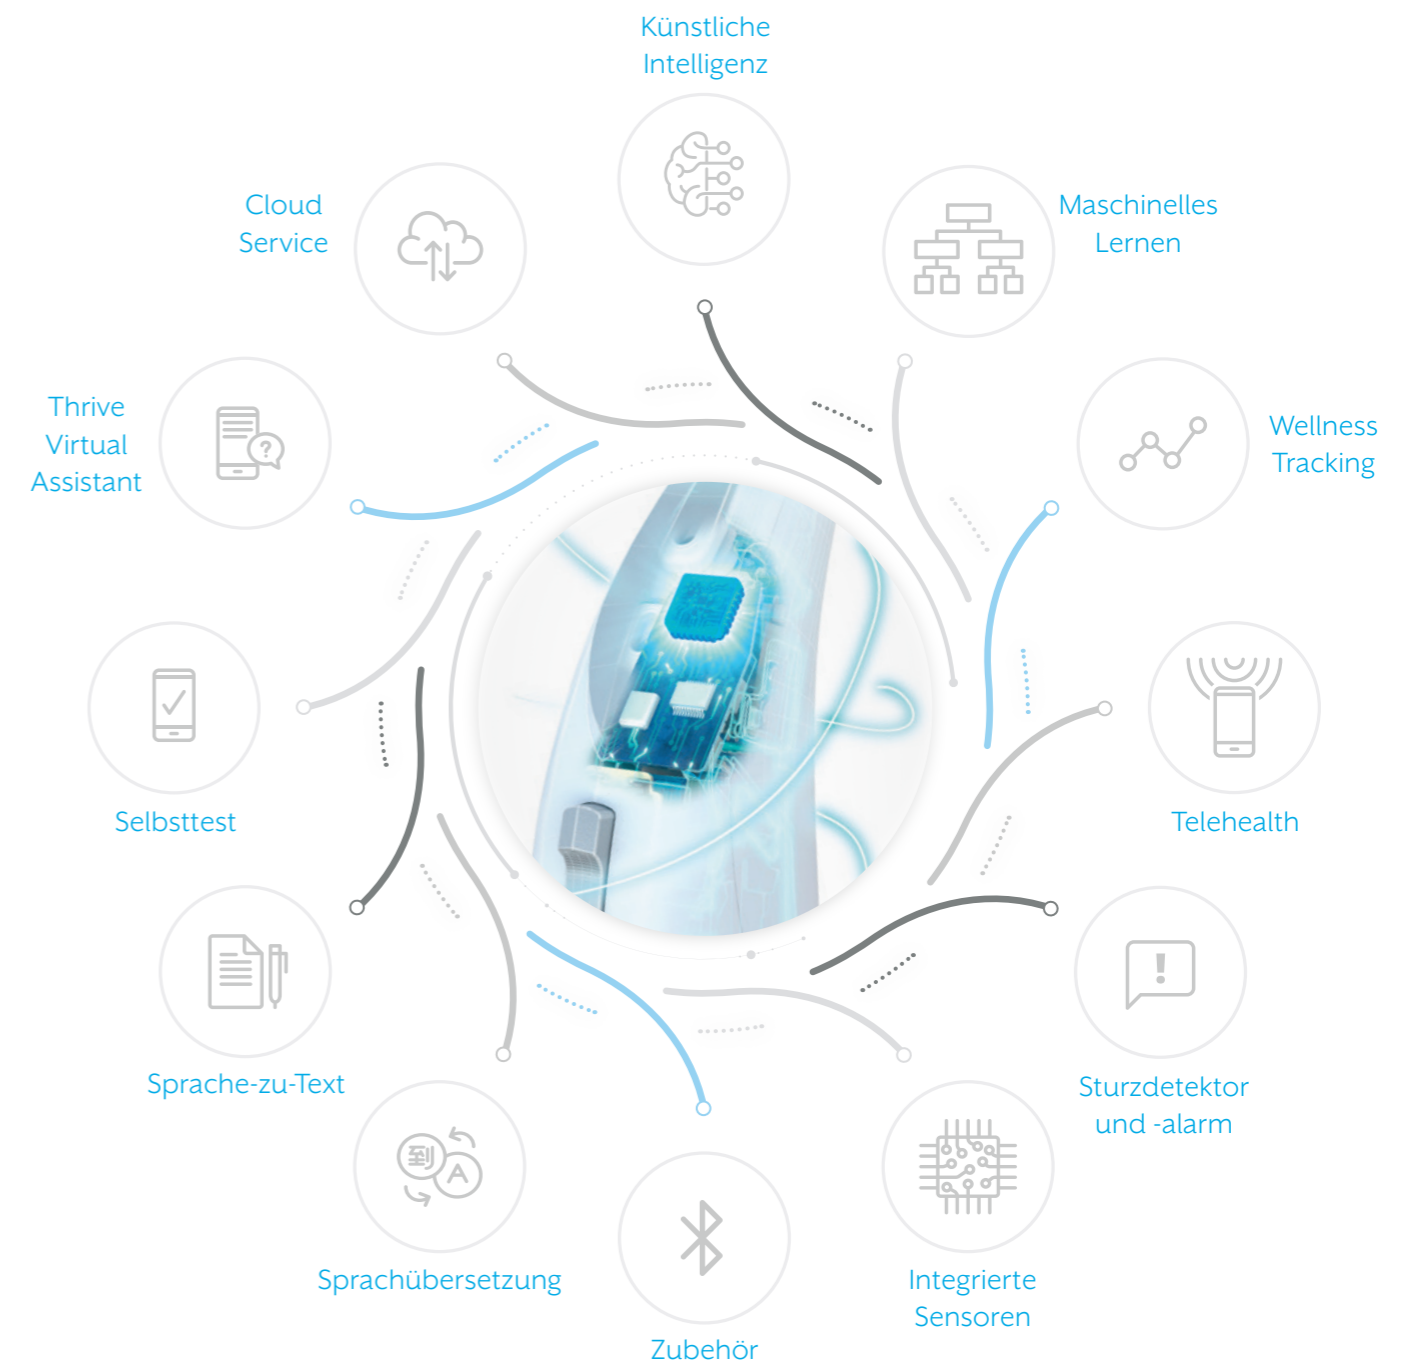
Künstliche Intelligenz

Maschinelles Lernen

Wellness Tracking

Telehealth

Sturzdetektor und -alarm

Integrierte Sensoren

Zubehör

Sprachübersetzung

Sprache-zu-Text

Selbsttest

Thrive Virtual Assistant

Cloud Service

?

!

到

A